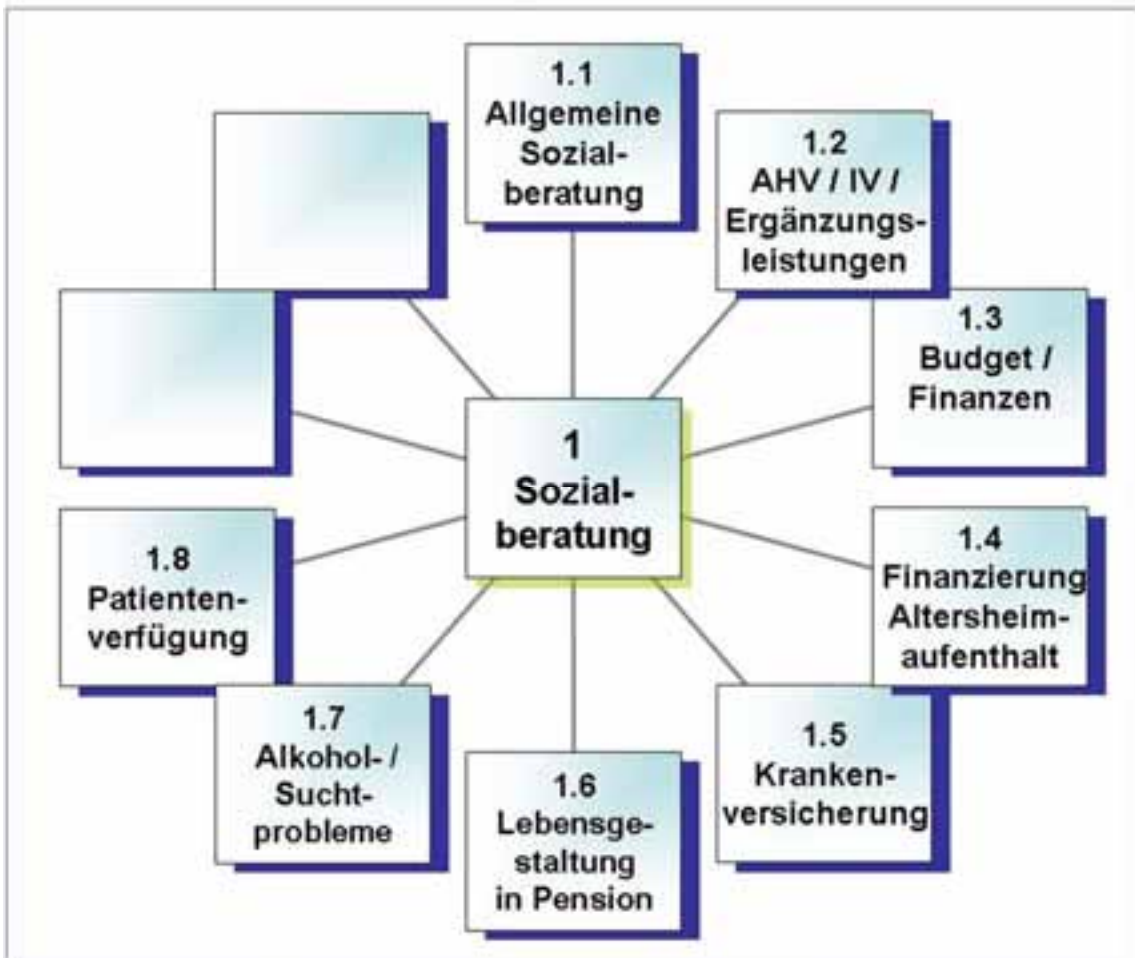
1
Sozialberatung

1.1
Allgemeine Sozialberatung

1.2
AHV / IV / Ergänzungsleistungen

1.3
Budget / Finanzen

1.4
Finanzierung Altersheimaufenthalt

1.5
Krankenversicherung

1.6
Lebensgestaltung in Pension

1.7
Alkohol- / Suchtprobleme

1.8
Patientenverfügung